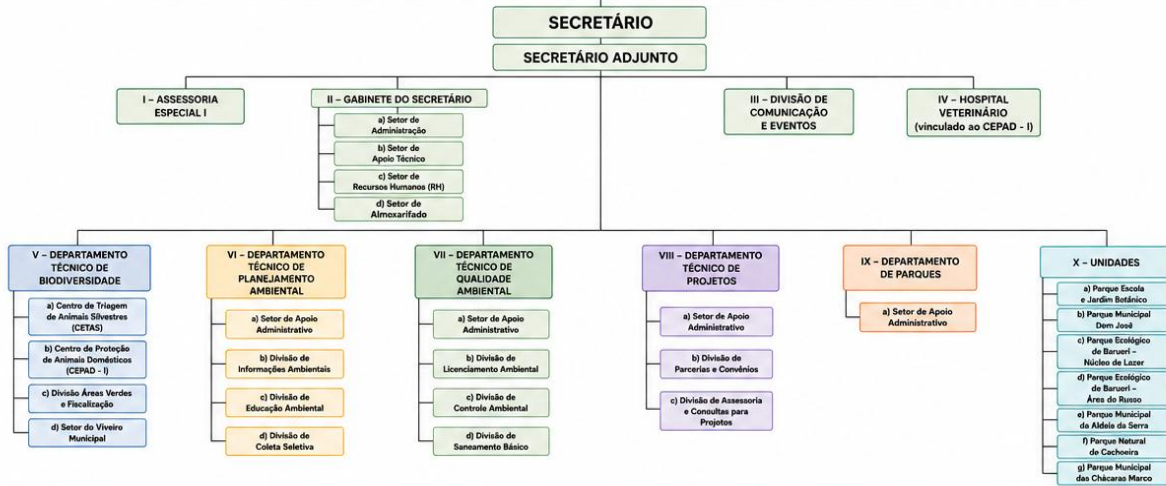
SECRETÁRIO

SECRETÁRIO ADJUNTO

I – ASSESSORIA ESPECIAL I

II – GABINETE DO SECRETÁRIO

a) Setor de Administração

b) Setor de Apoio Técnico

c) Setor de Recursos Humanos (RH)

d) Setor de Almoxarifado

III – DIVISÃO DE COMUNICAÇÃO E EVENTOS

IV – HOSPITAL VETERINÁRIO (vinculado ao CEPAD - I)

V – DEPARTAMENTO TÉCNICO DE BIODIVERSIDADE

a) Centro de Triagem de Animais Silvestres (CETAS)

b) Centro de Proteção de Animais Domésticos (CEPAD - I)

c) Divisão Áreas Verdes e Fiscalização

d) Setor do Viveiro Municipal

VI – DEPARTAMENTO TÉCNICO DE PLANEJAMENTO AMBIENTAL

a) Setor de Apoio Administrativo

b) Divisão de Informações Ambientais

c) Divisão de Educação Ambiental

d) Divisão de Coleta Seletiva

VII – DEPARTAMENTO TÉCNICO DE QUALIDADE AMBIENTAL

a) Setor de Apoio Administrativo

b) Divisão de Licenciamento Ambiental

c) Divisão de Controle Ambiental

d) Divisão de Saneamento Básico

VIII – DEPARTAMENTO TÉCNICO DE PROJETOS

a) Setor de Apoio Administrativo

b) Divisão de Parcerias e Convênios

c) Divisão de Assessoria e Consultas para Projetos

IX – DEPARTAMENTO DE PARQUES

a) Setor de Apoio Administrativo

X – UNIDADES

a) Parque Escola e Jardim Botânico

b) Parque Municipal Dom José

c) Parque Ecológico de Barueri – Núcleo de Lazer

d) Parque Ecológico de Barueri – Área do Russo

e) Parque Municipal da Aldeia da Serra

f) Parque Natural de Cachoeira

g) Parque Municipal das Chácaras Marco